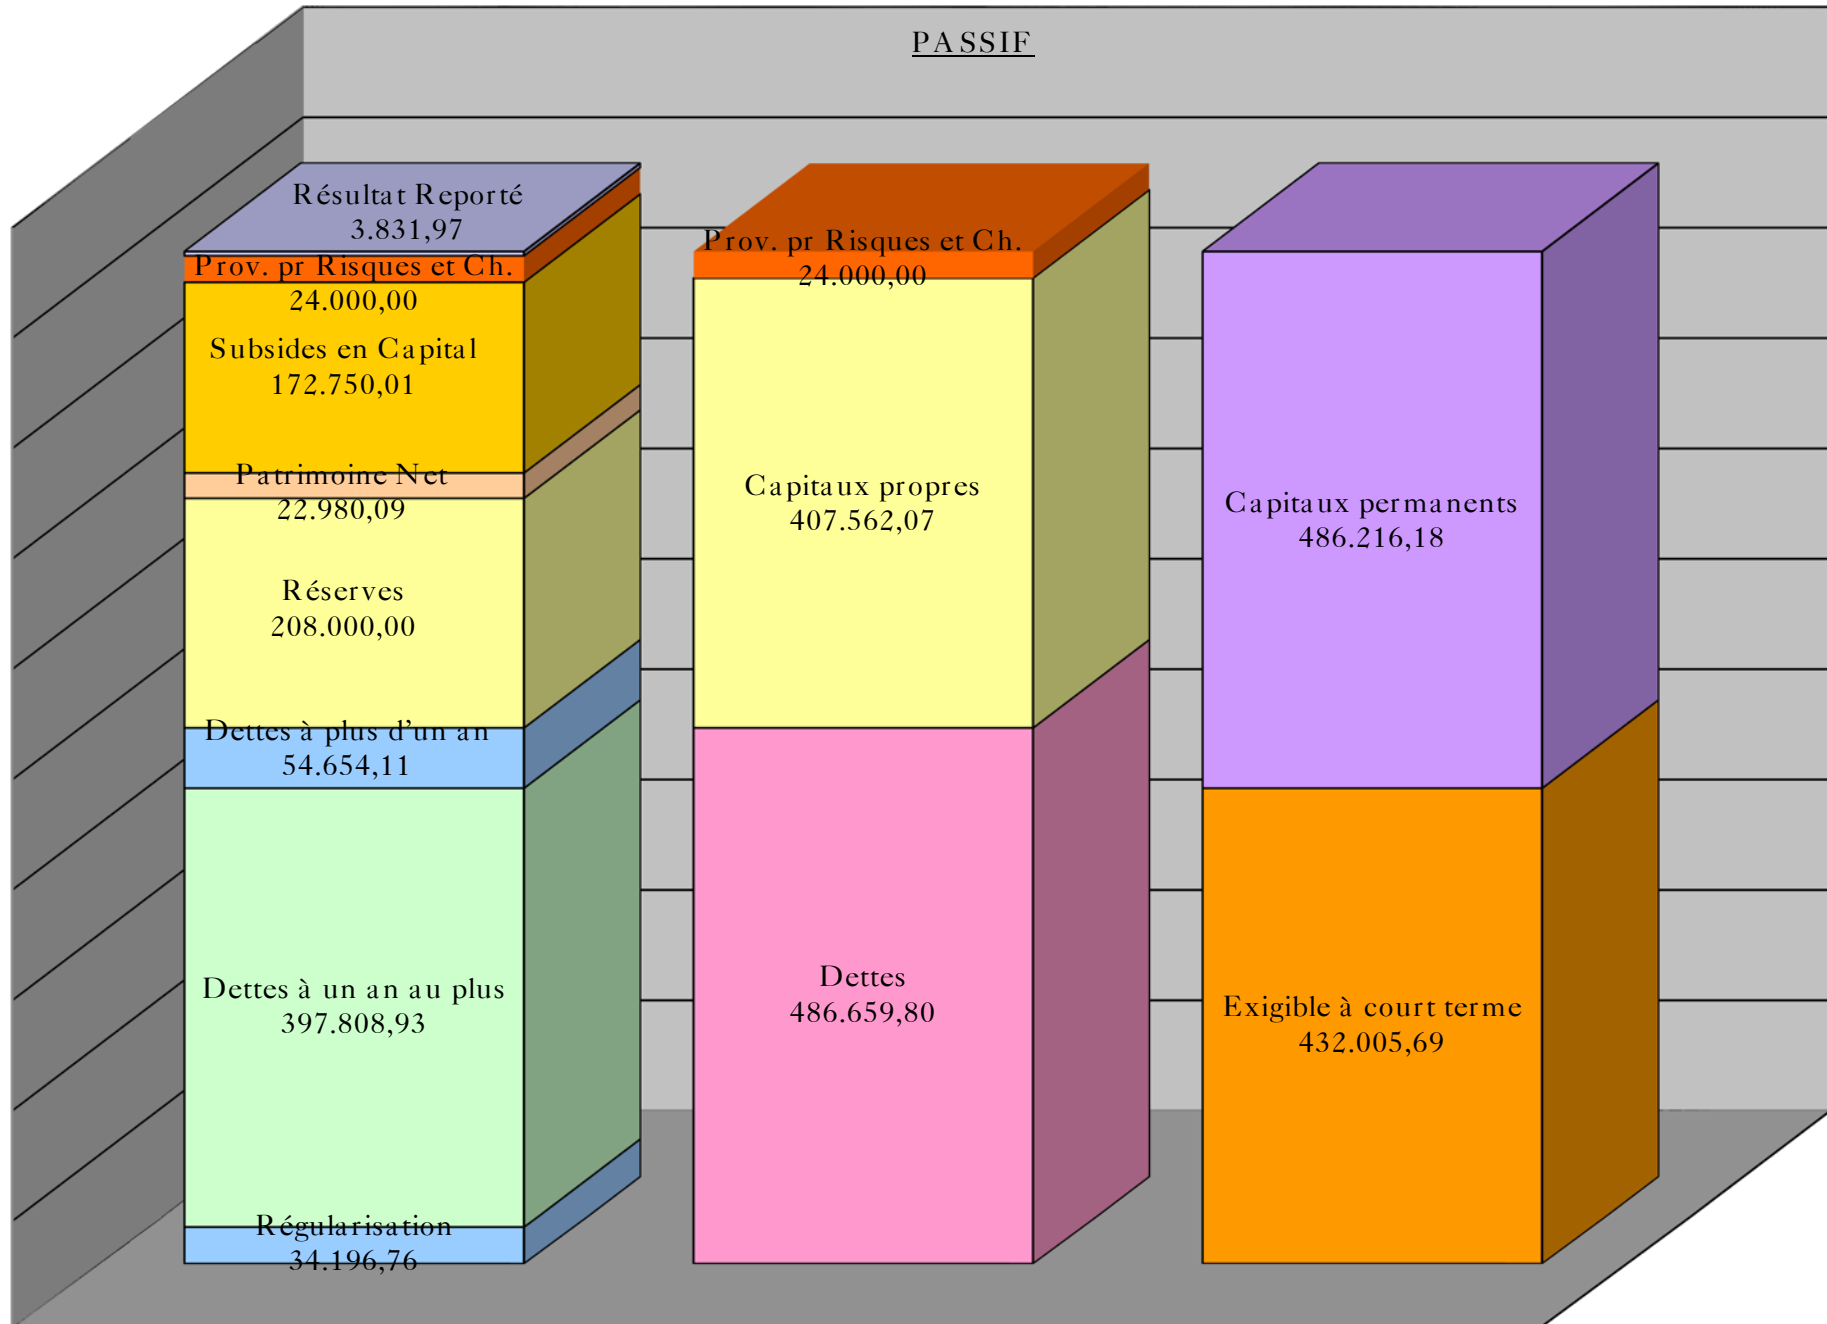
PASSIF

Résultat Reporté
3.831,97

Prov. pr Risques et Ch.
24.000,00

Subsides en Capital
172.750,01

Patrimoine Net
22.980,09

Réserves
208.000,00

Dettes à plus d'un an
54.654,11

Dettes à un an au plus
397.808,93

Régularisation
34.196,76

Prov. pr Risques et Ch.
24.000,00

Capitaux propres
407.562,07

Dettes
486.659,80

Capitaux permanents
486.216,18

Exigible à court terme
432.005,69